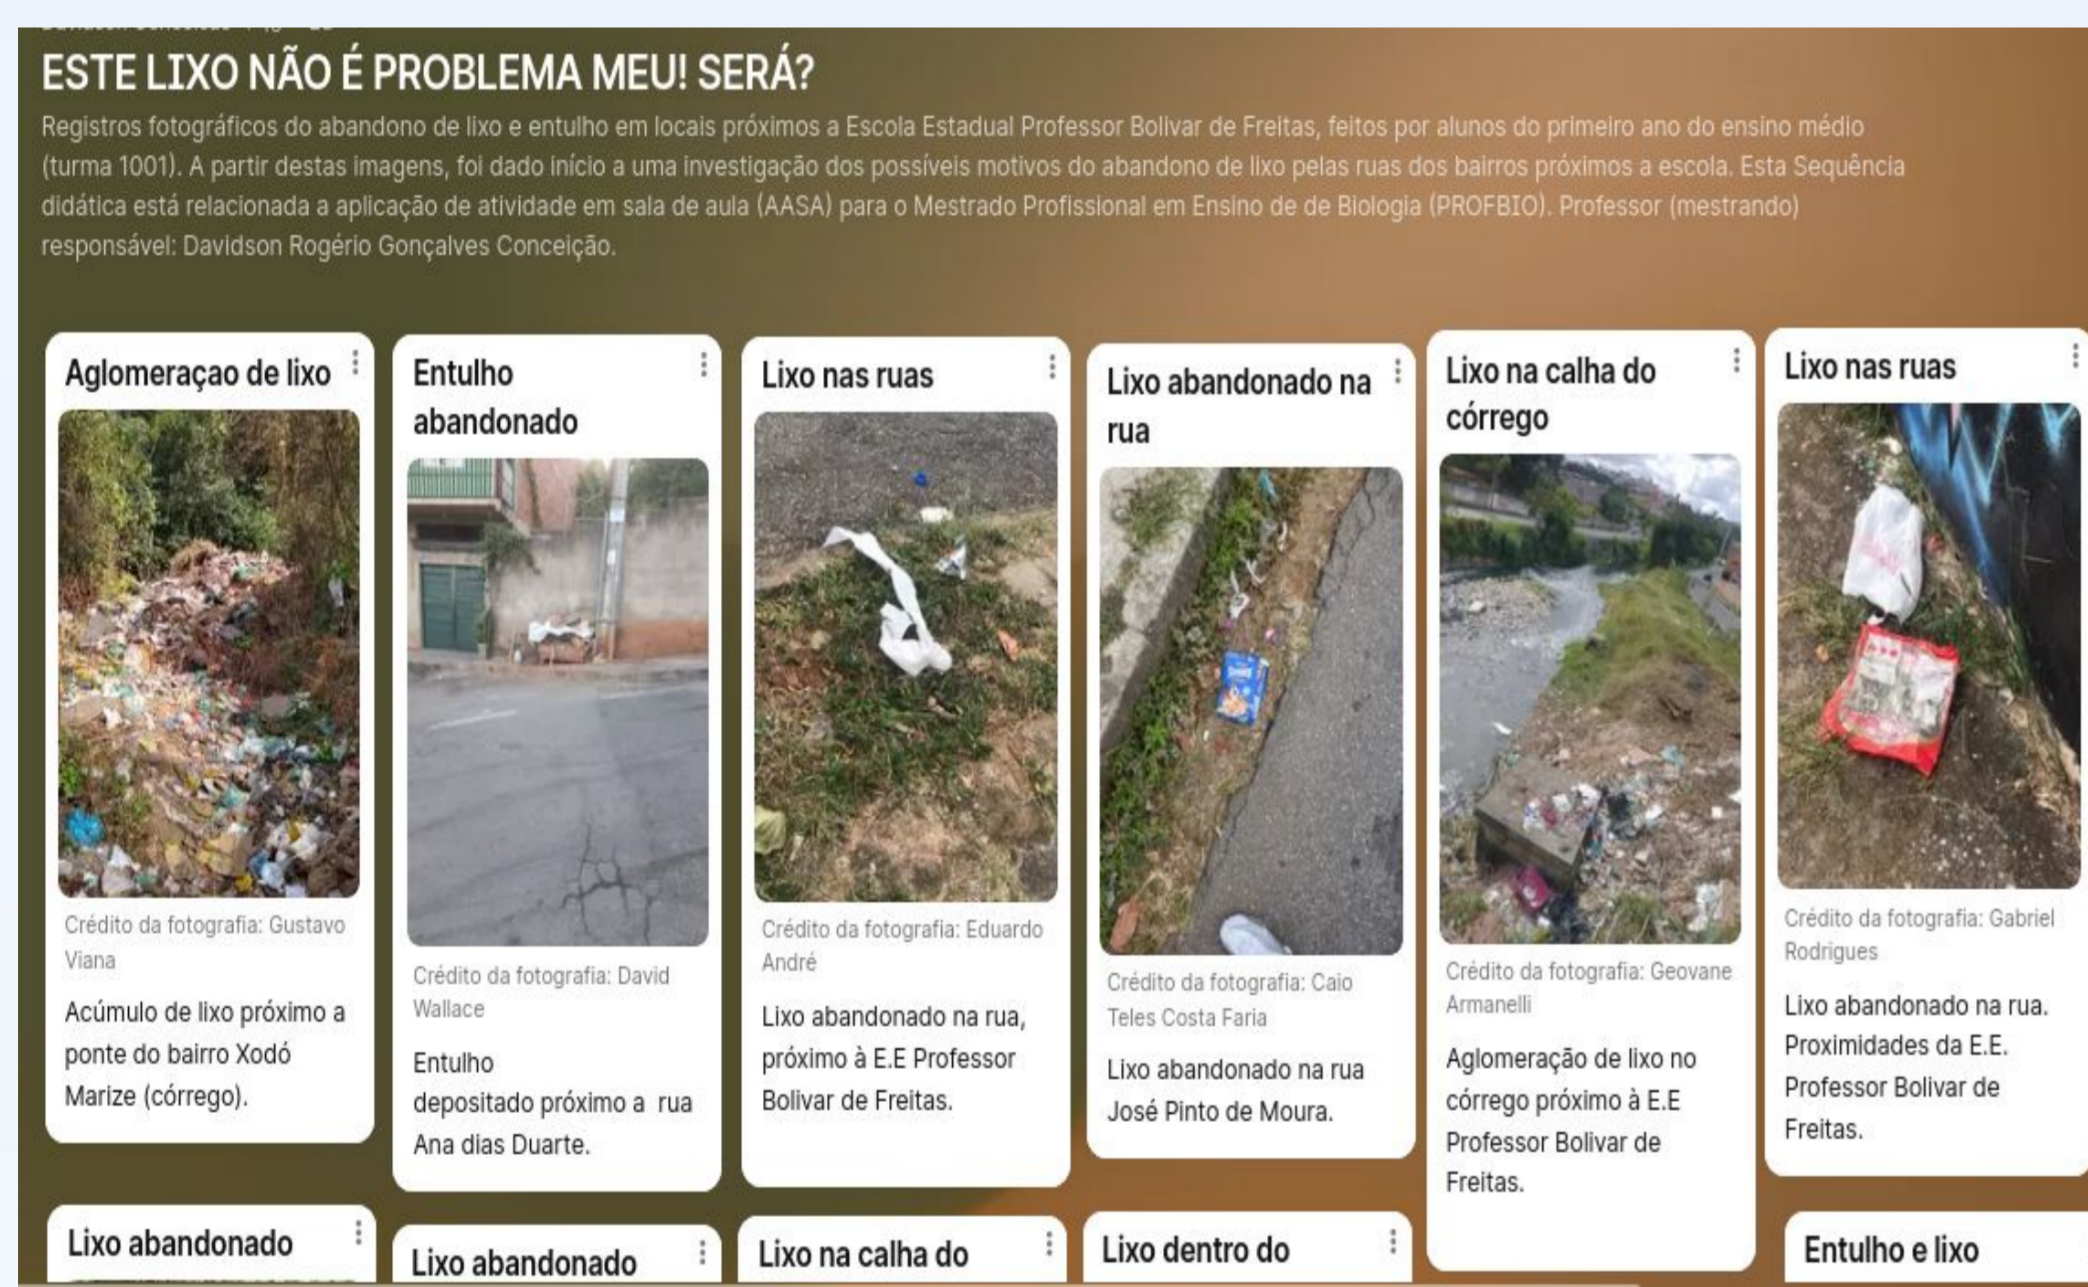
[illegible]

ESTE LIXO NÃO É PROBLEMA MEU! SERÁ?

Registros fotográficos do abandono de lixo e entulho em locais próximos a Escola Estadual Professor Bolivar de Freitas, feitos por alunos do primeiro ano do ensino médio (turma 1001). A partir destas imagens, foi dado início a uma investigação dos possíveis motivos do abandono de lixo pelas ruas dos bairros próximos a escola. Esta Sequência didática está relacionada a aplicação de atividade em sala de aula (AASA) para o Mestrado Profissional em Ensino de de Biologia (PROFBIO). Professor (mestrando) responsável: Davidson Rogério Gonçalves Conceição.

Aglomeraçao de lixo

Crédito da fotografia: Gustavo Viana

Acúmulo de lixo próximo a ponte do bairro Xodó Marize (córrego).

Entulho abandonado

Crédito da fotografia: David Wallace

Entulho depositado próximo a rua Ana dias Duarte.

Lixo nas ruas

Crédito da fotografia: Eduardo André

Lixo abandonado na rua, próximo à E.E Professor Bolivar de Freitas.

Lixo abandonado na rua

Crédito da fotografia: Caio Teles Costa Faria

Lixo abandonado na rua José Pinto de Moura.

Lixo na calha do córrego

Crédito da fotografia: Geovane Armanelli

Aglomeração de lixo no córrego próximo à E.E Professor Bolivar de Freitas.

Lixo nas ruas

Crédito da fotografia: Gabriel Rodrigues

Lixo abandonado na rua. Proximidades da E.E. Professor Bolivar de Freitas.

Lixo abandonado

Lixo abandonado

Lixo na calha do

Lixo dentro do

Entulho e lixo